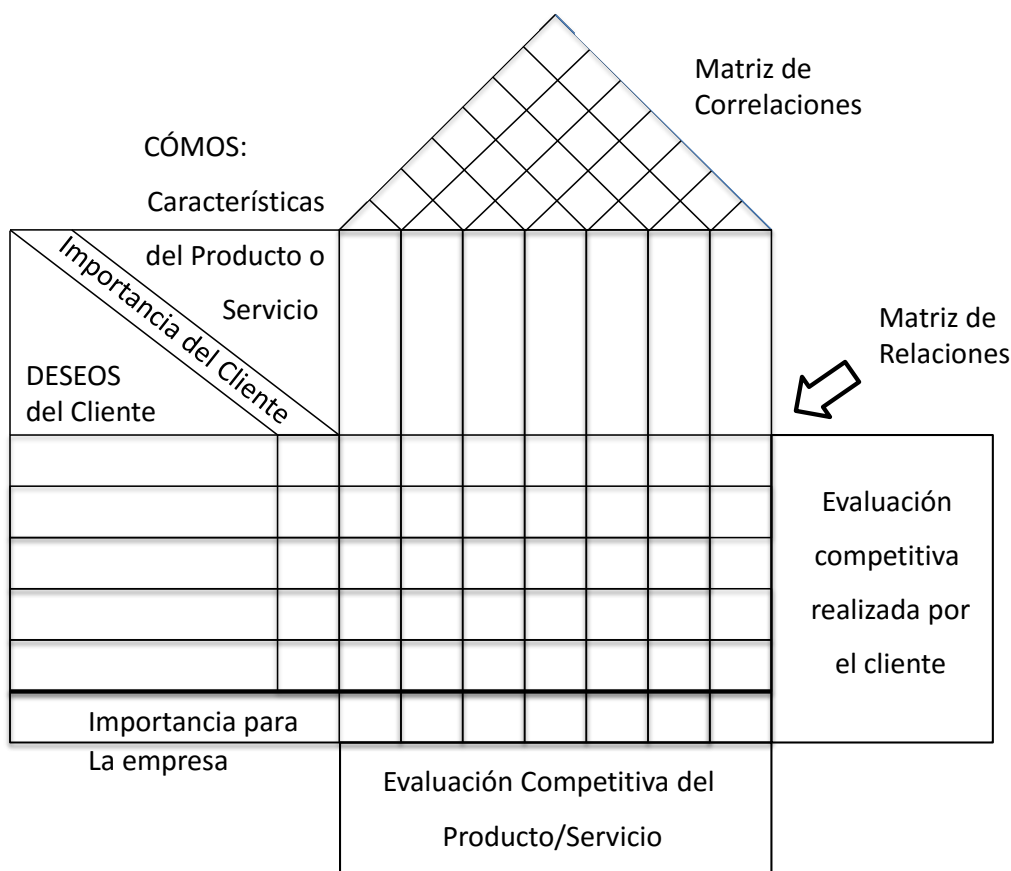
Matriz de Correlaciones

CÓMOS:

Características del Producto o Servicio

Importancia del Cliente

DESEOS del Cliente

Matriz de Relaciones

Evaluación competitiva realizada por el cliente

Importancia para La empresa

Evaluación Competitiva del Producto/Servicio